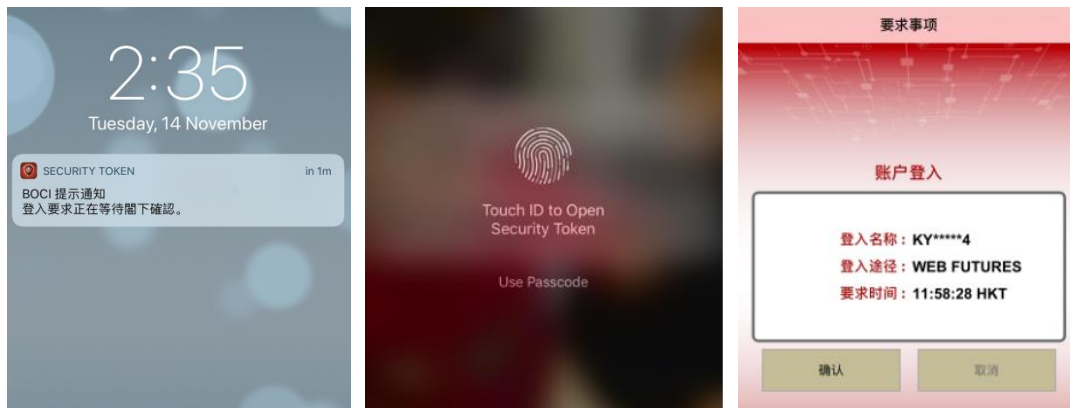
2:35
Tuesday, 14 November

SECURITY TOKEN
in 1m
BOCI 提示通知
登入要求正在等待閣下確認。

Touch ID to Open Security Token

Use Passcode

要求事项

账户登入

登入名称：KY*****4
登入途径：WEB FUTURES
要求时间：11:58:28 HKT

确认
取消